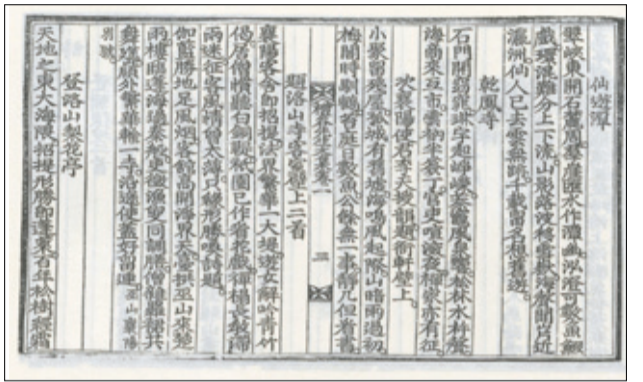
仙遊潭

碧峽東開石蘆岡巒簇立水作灘氣泓澄可數魚鰕
歲環泥瀾分上下流山脉路從雲霧轉巖崖明月近
瀛洲仙人已去雲蒸氣千載留名祗舊遊

乾鳳寺

石門開鑿就玲瑞宇連峰峻堂殿環參茂林木朴繁
海崗來巫市雪柳半森丁官人吏喧聲喧夜猶求敬

此寺樓台使君在天坡翔雲衛軒華上

小寒暑陽臺樓城有君瀛鳴鳳起殿山暗雨過初
梅開時期鶴信群聽盡人分餘華一串騷凡似秀書

豐饒詠嘆　　　　　二

題洛山寺客館壁上二首

襄陽客舍帥提提決別奉舍東竹一大提遂安舞吹青竹
侵房偶構臨石劍輕裁國已作箇名盛禪構支教歸
兩迷征客應慚清大海只變塔膝愁舊遊

御宴隔地是風四定憐高閣海界天無極且山來毖
雨槿晴遂海際遙東教更聽雨更留人間眼僧悟夜鐘法共
愛遠前後誰非數一寺若遠便蓋好留神　平山雲靜

別號

登洛山梨花亭

天地之東大海陂招提形勝節連東古年松樹綠陰